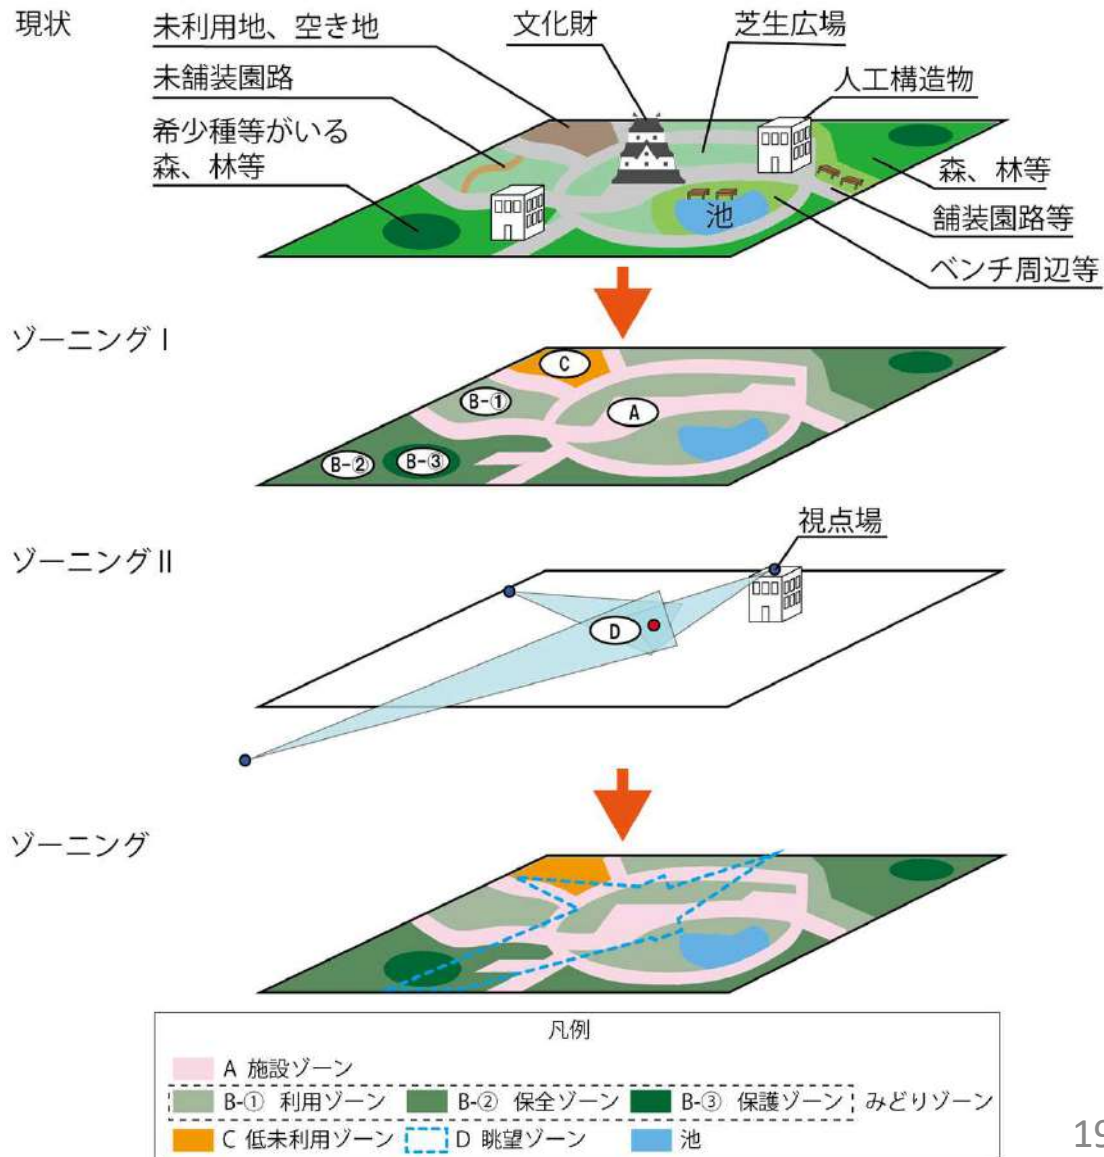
現状

未利用地、空き地

文化財

芝生広場

未舗装園路

人工構造物

希少種等がいる森、林等

池

森、林等

舗装園路等

ベンチ周辺等

ゾーニングⅠ

C

B-①

A

B-②

B-③

ゾーニングⅡ

視点場

D

ゾーニング

凡例

A 施設ゾーン

B-① 利用ゾーン

B-② 保全ゾーン

B-③ 保護ゾーン

みどりゾーン

C 低未利用ゾーン

D 眺望ゾーン

池

19